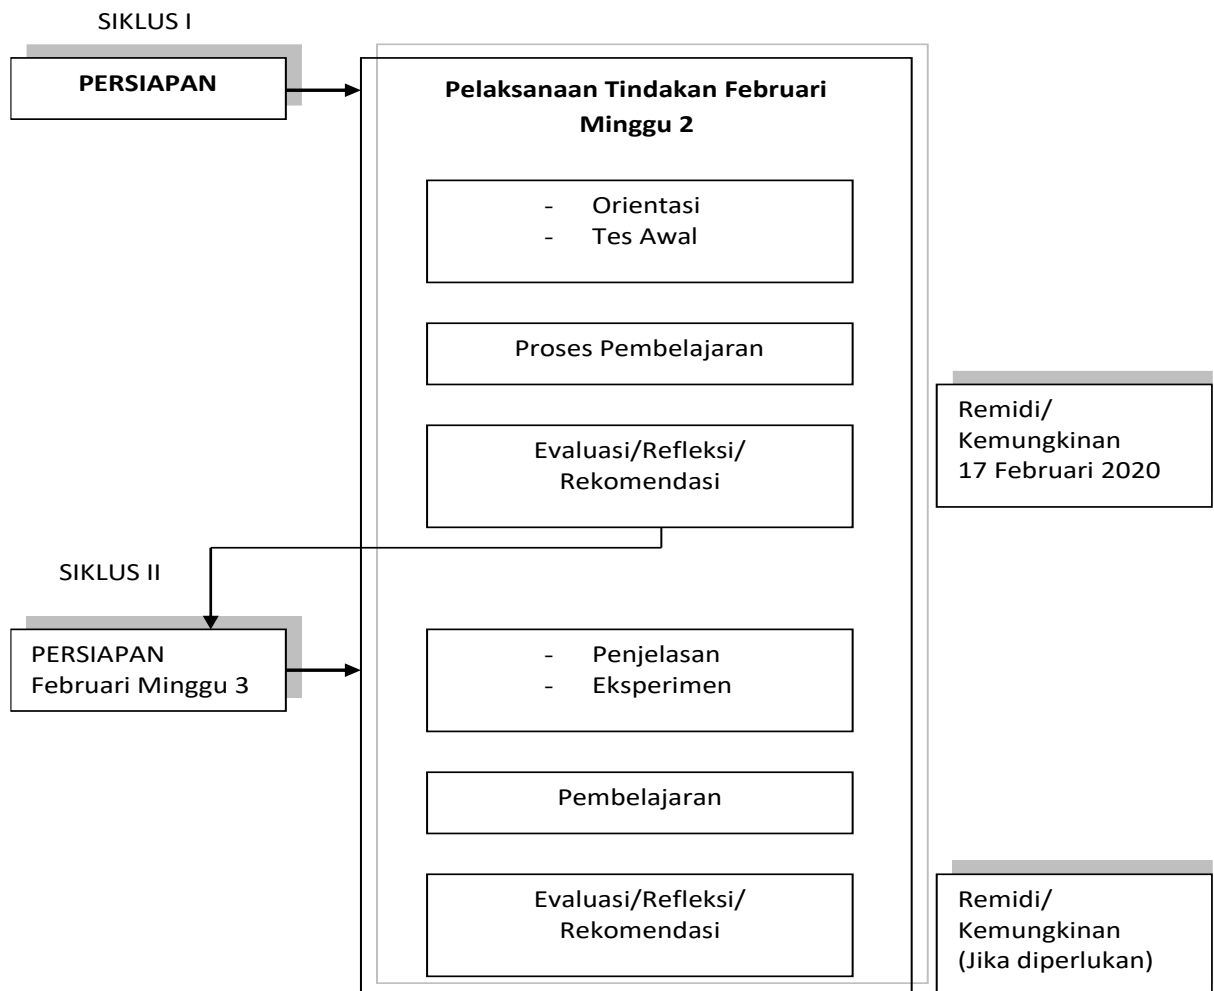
SIKLUS I

PERSIAPAN

Pelaksanaan Tindakan Februari Minggu 2

- Orientasi
- Tes Awal

Proses Pembelajaran

Evaluasi/Refleksi/ Rekomendasi

Remidi/ Kemungkinan 17 Februari 2020

SIKLUS II

PERSIAPAN Februari Minggu 3

- Penjelasan
- Eksperimen

Pembelajaran

Evaluasi/Refleksi/ Rekomendasi

Remidi/ Kemungkinan (Jika diperlukan)